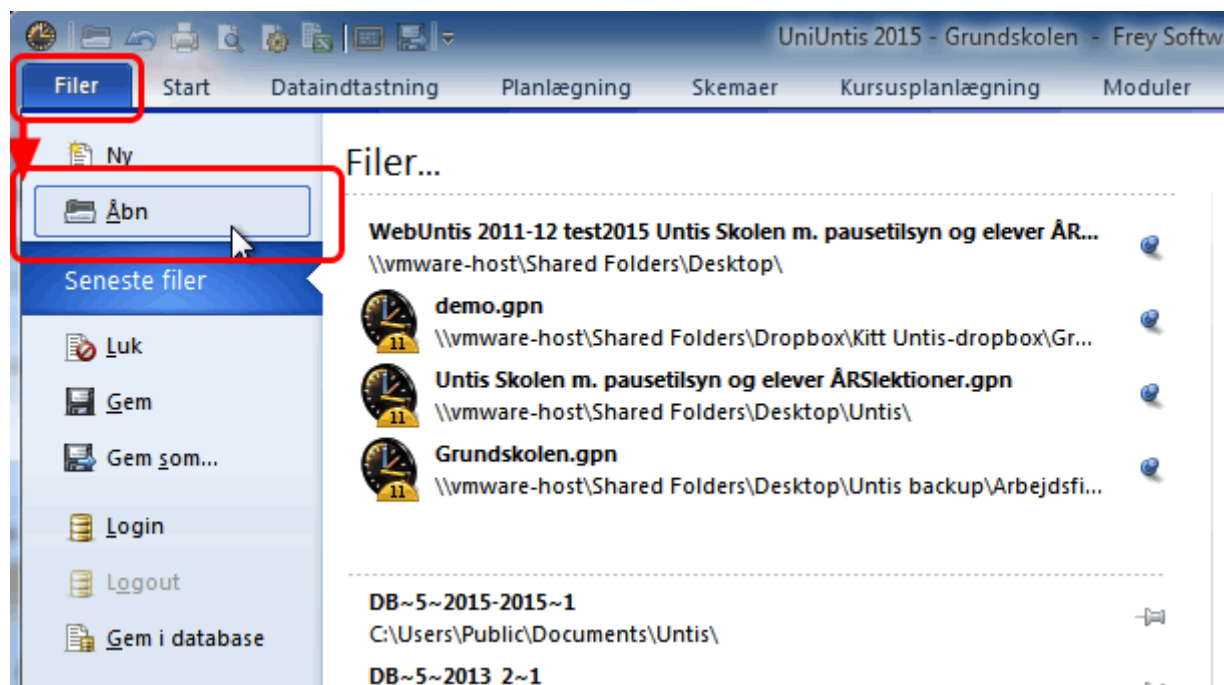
UniUntis 2015 - Grundskolen - Frey Softw

Filer
Start
Dataindtastning
Planlægning
Skemaer
Kursusplanlægning
Moduler

Ny
Åbn
Seneste filer
Luk
Gem
Gem som...
Login
Logout
Gem i database

Filer...

WebUntis 2011-12 test2015 Untis Skolen m. pausetilsyn og elever ÅR...
\\vmware-host\Shared Folders\Desktop\

demo.gpn
\\vmware-host\Shared Folders\Dropbox\Kitt Untis-dropbox\Gr...

Untis Skolen m. pausetilsyn og elever ÅRSlektioner.gpn
\\vmware-host\Shared Folders\Desktop\Untis\

Grundskolen.gpn
\\vmware-host\Shared Folders\Desktop\Untis backup\Arbejdsfi...

DB~5~2015-2015~1
C:\Users\Public\Documents\Untis\

DB~5~2013 2~1